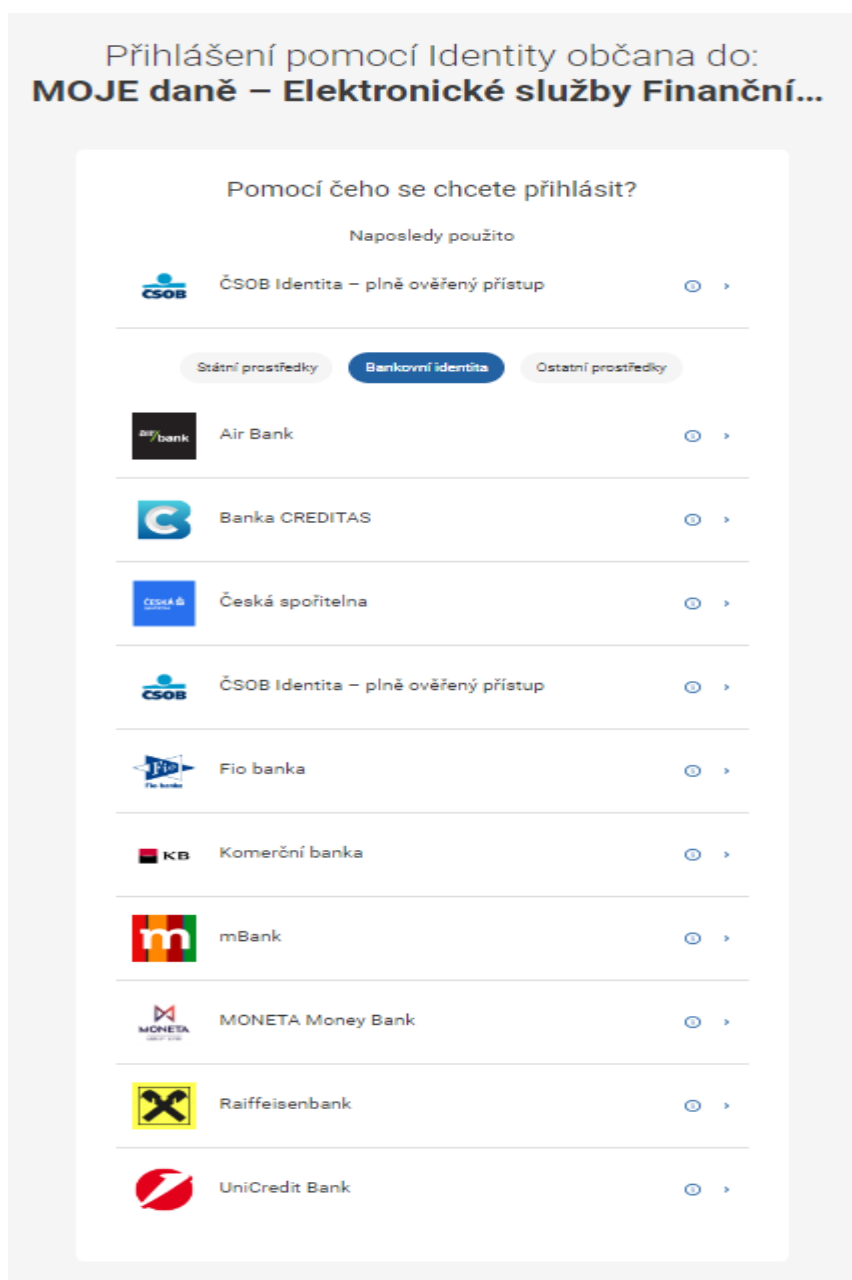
Přihlášení pomocí Identity občana do:
**MOJE daně – Elektronické služby Finanční...**

Pomocí čeho se chcete přihlásit?

Naposledy použito

ČSOB

ČSOB Identita – plně ověřený přístup

Státní prostředky | Bankovní identita | Ostatní prostředky

air bank

Air Bank

Banka CREDITAS

ČESKÁ SPOŘITELNA

Česká spořitelna

ČSOB

ČSOB Identita – plně ověřený přístup

Fio banka

Fio banka

KB

Komerční banka

m

mBank

MONETA

MONETA Money Bank

Raiffeisenbank

UniCredit Bank